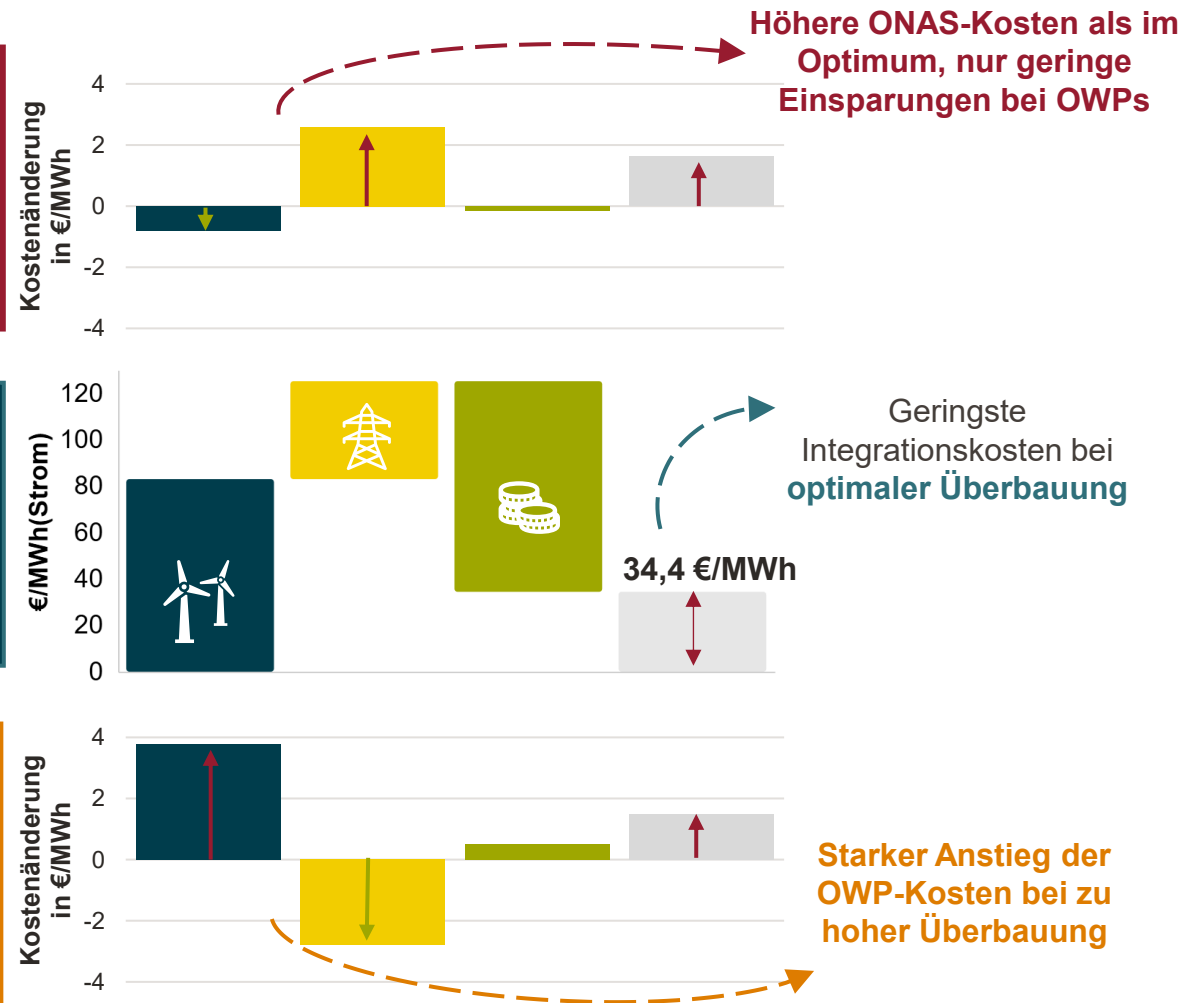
Höhere ONAS-Kosten als im Optimum, nur geringe Einsparungen bei OWPs

Kostenänderung in €/MWh

4
2
0
-2
-4

€/MWh(Strom)

120
100
80
60
40
20
0

Geringste Integrationskosten bei optimaler Überbauung

34,4 €/MWh

Kostenänderung in €/MWh

4
2
0
-2
-4

Starker Anstieg der OWP-Kosten bei zu hoher Überbauung